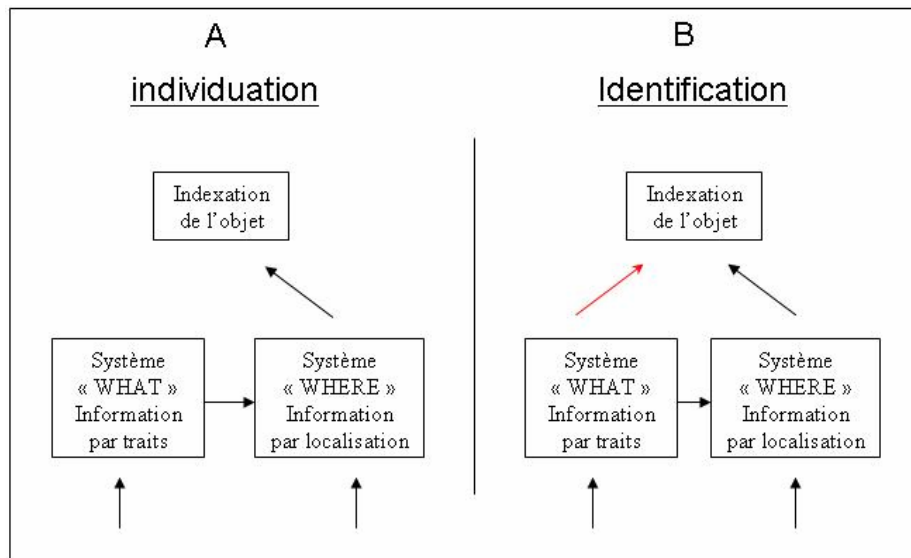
A

individuation

Indexation de l'objet

Système « WHAT » Information par traits

Système « WHERE » Information par localisation

B

Identification

Indexation de l'objet

Système « WHAT » Information par traits

Système « WHERE » Information par localisation